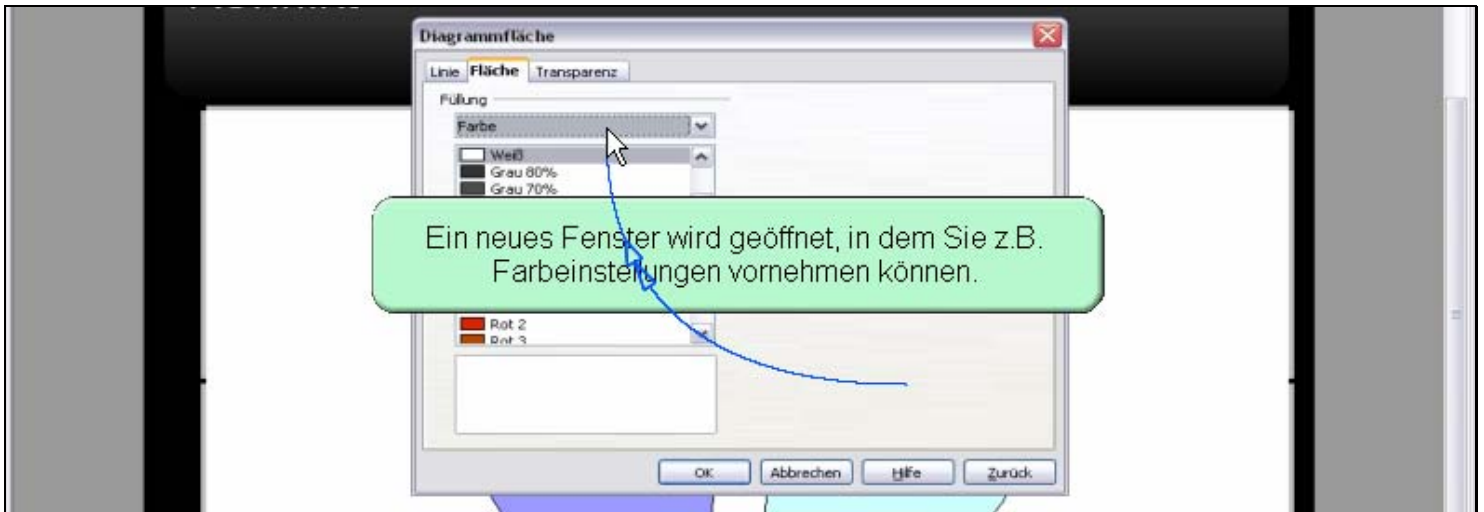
Diagrammfläche

Linie | Fläche | Transparenz

Füllung

Farbe

Weiß
Grau 80%
Grau 70%

Ein neues Fenster wird geöffnet, in dem Sie z.B. Farbeinstellungen vornehmen können.

Rot 2
Rot 3

OK | Abbrechen | Hilfe | Zurück